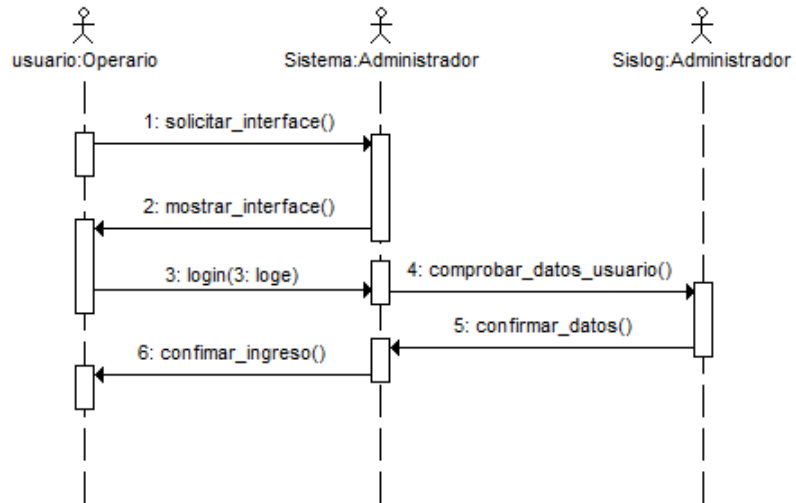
usuario:Operario

Sistema:Administrador

Sislog:Administrador

1: solicitar_interface()

2: mostrar_interface()

3: login(3: loge)

4: comprobar_datos_usuario()

5: confirmar_datos()

6: confimar_ingreso()